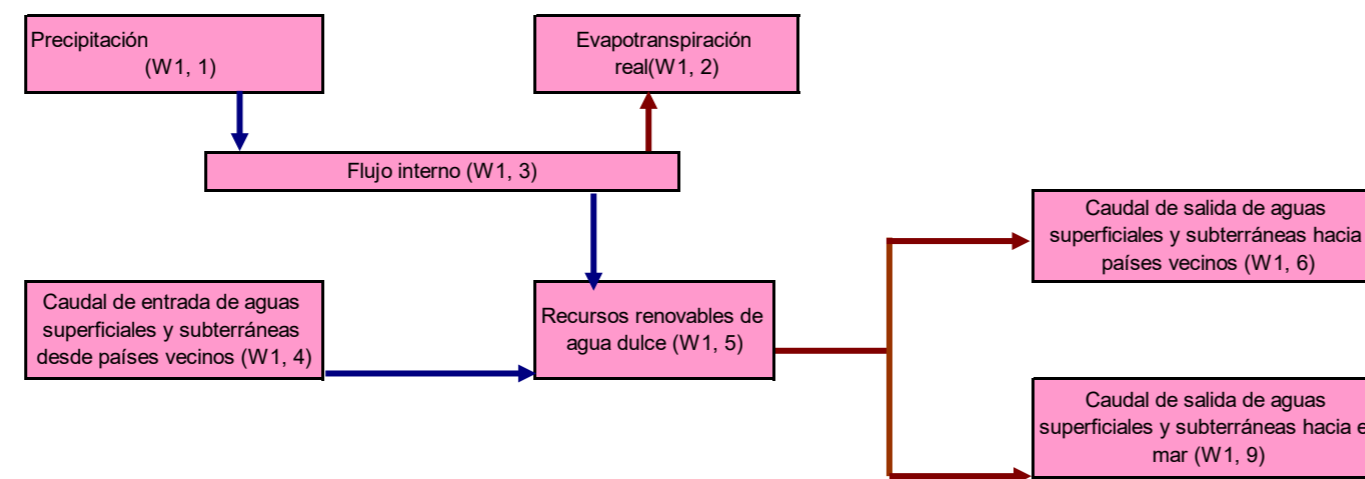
Precipitación
(W1, 1)

Evapotranspiración real(W1, 2)

Flujo interno (W1, 3)

Caudal de salida de aguas superficiales y subterráneas hacia países vecinos (W1, 6)

Caudal de entrada de aguas superficiales y subterráneas desde países vecinos (W1, 4)

Recursos renovables de agua dulce (W1, 5)

Caudal de salida de aguas superficiales y subterráneas hacia e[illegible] mar (W1, 9)